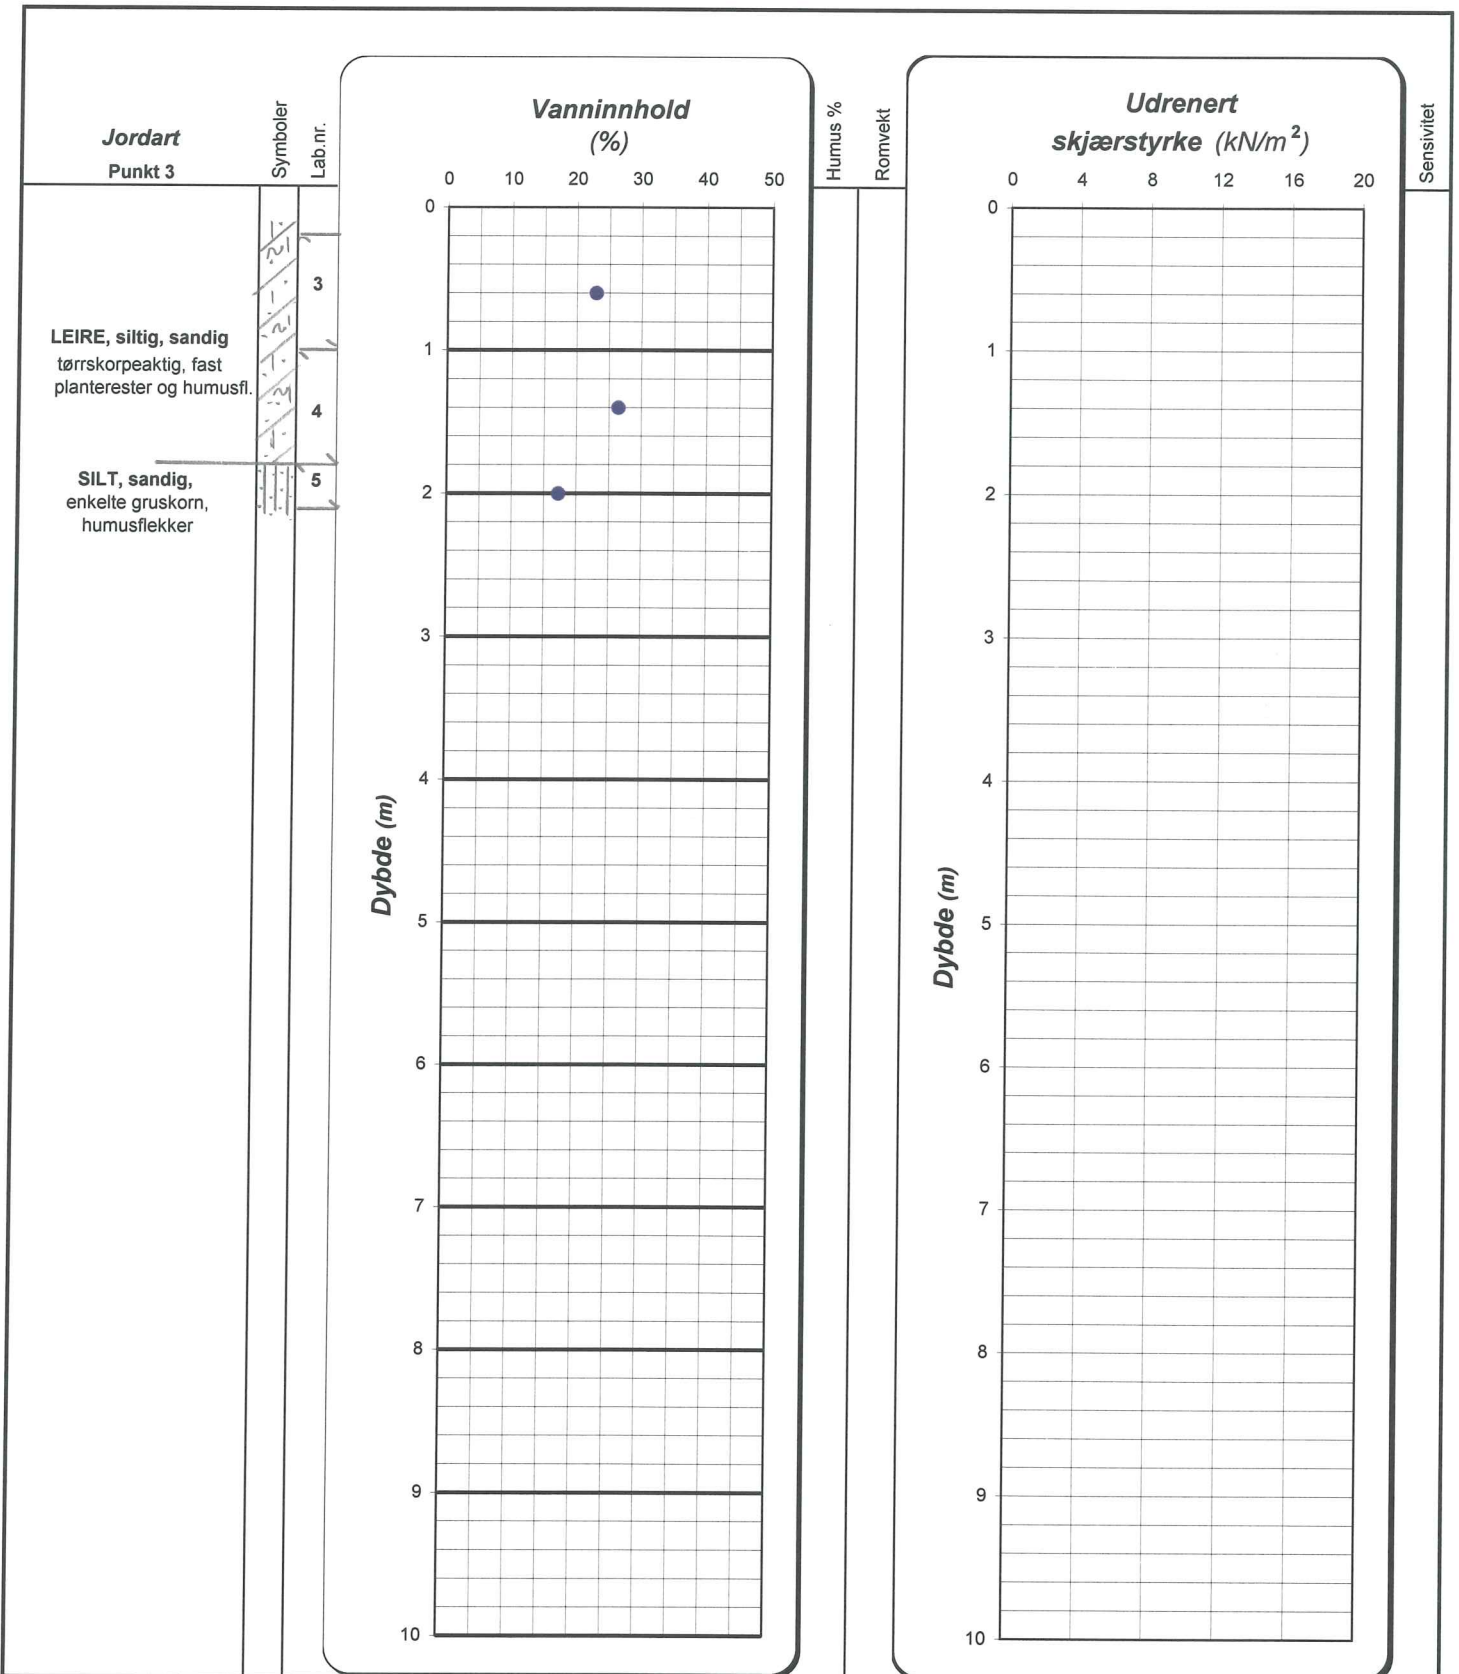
Jordart
Punkt 3

Symboler

Lab.nr.

LEIRE, siltig, sandig
tørrskorpeaktig, fast
planterester og humusfl.

3

4

SILT, sandig,
enkelte gruskorn,
humusflekker

5

Vanninnhold
(%)

0 10 20 30 40 50

0 1 2 3 4 5 6 7 8 9 10

Dybde (m)

Humus %

Romvekt

Udrenert
skjærstyrke $(kN/m^2)$

0 4 8 12 16 20

0 1 2 3 4 5 6 7 8 9 10

Dybde (m)

Sensivitet